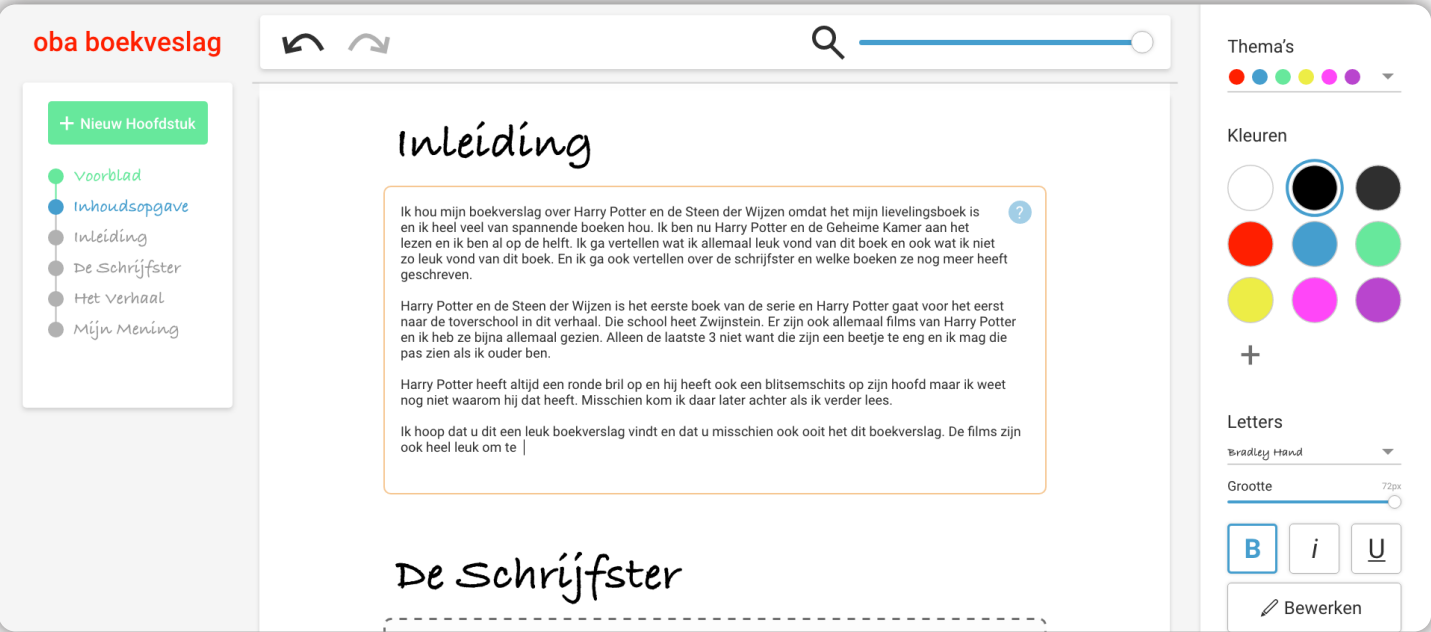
oba boekveslag

+ Nieuw Hoofdstuk

Voorblad
Inhoudsopgave
Inleiding
De Schrijfster
Het Verhaal
Mijn Mening

Inleiding

Ik hou mijn boekverslag over Harry Potter en de Steen der Wijzen omdat het mijn lievelingsboek is en ik heel veel van spannende boeken hou. Ik ben nu Harry Potter en de Geheime Kamer aan het lezen en ik ben al op de helft. Ik ga vertellen wat ik allemaal leuk vond van dit boek en ook wat ik niet zo leuk vond van dit boek. En ik ga ook vertellen over de schrijfster en welke boeken ze nog meer heeft geschreven.

Harry Potter en de Steen der Wijzen is het eerste boek van de serie en Harry Potter gaat voor het eerst naar de toverschool in dit verhaal. Die school heet Zwijnstein. Er zijn ook allemaal films van Harry Potter en ik heb ze bijna allemaal gezien. Alleen de laatste 3 niet want die zijn een beetje te eng en ik mag die pas zien als ik ouder ben.

Harry Potter heeft altijd een ronde bril op en hij heeft ook een blitsemschits op zijn hoofd maar ik weet nog niet waarom hij dat heeft. Misschien kom ik daar later achter als ik verder lees.

Ik hoop dat u dit een leuk boekverslag vindt en dat u misschien ook ooit het dit boekverslag. De films zijn ook heel leuk om te

?

De Schrijfster

Thema's

Kleuren

+

Letters

Bradley Hand

Grootte

72px

B

i

U

Bewerken